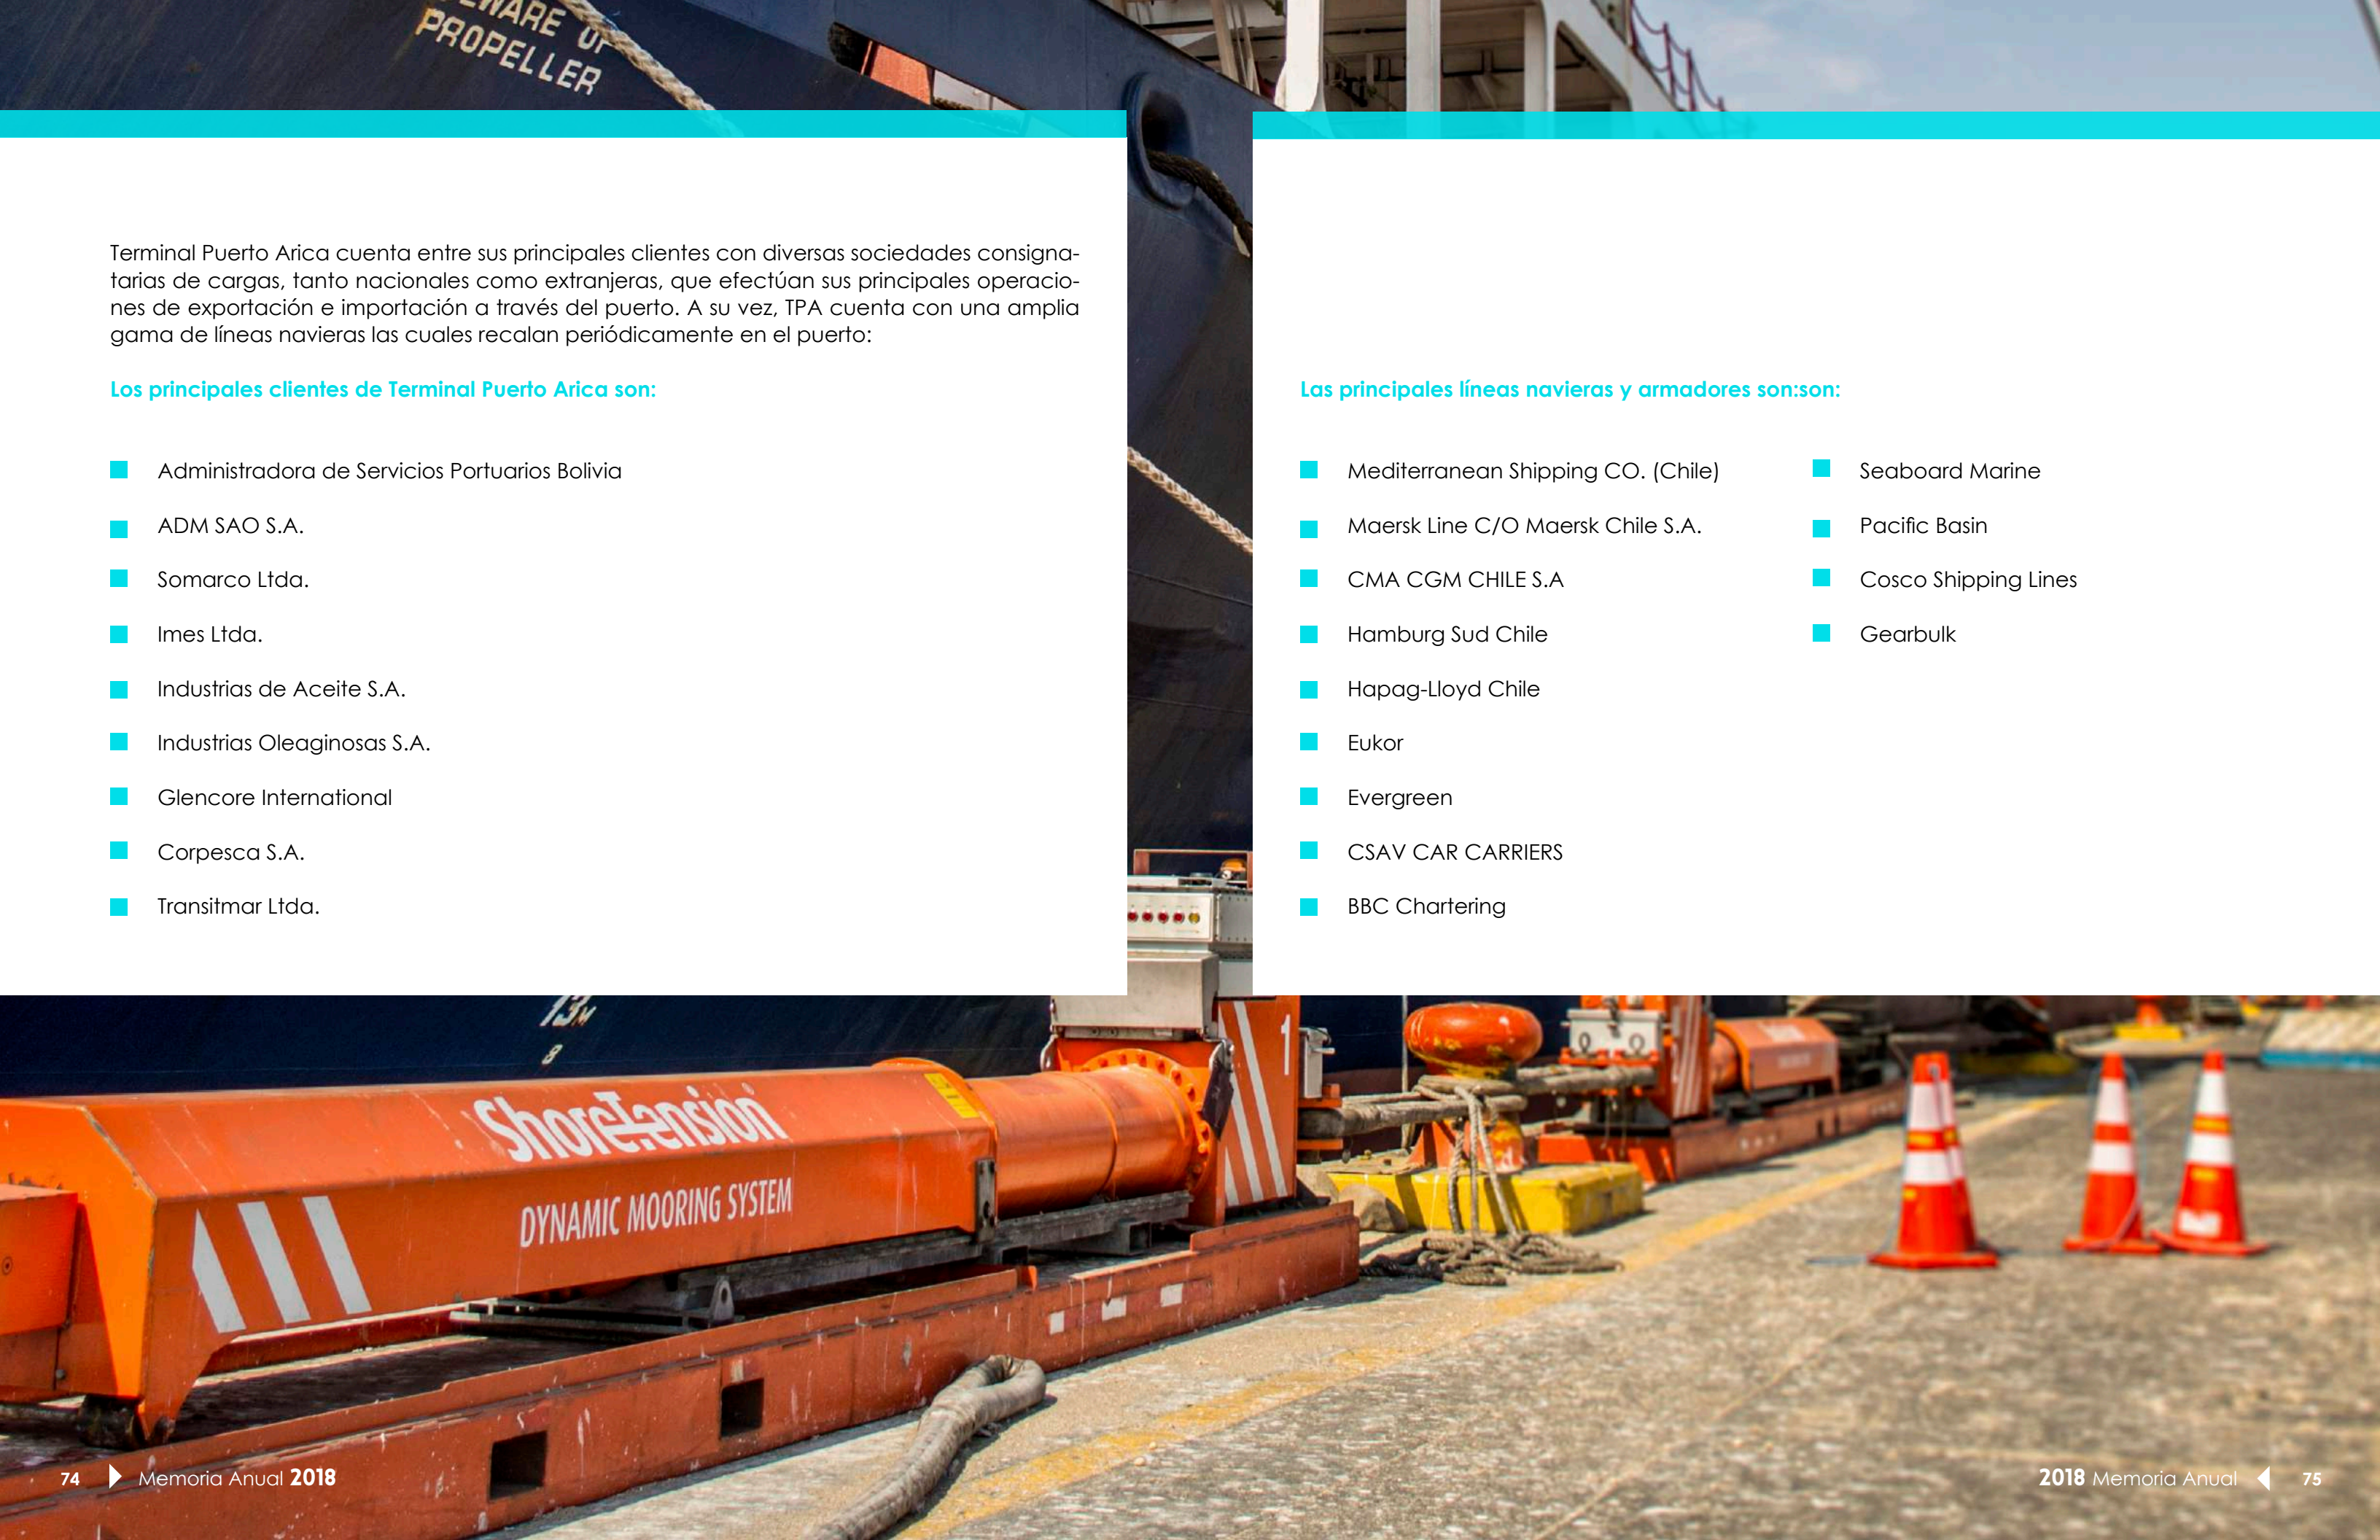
WARE OF PROPELLER

Terminal Puerto Arica cuenta entre sus principales clientes con diversas sociedades consignatarias de cargas, tanto nacionales como extranjeras, que efectúan sus principales operaciones de exportación e importación a través del puerto. A su vez, TPA cuenta con una amplia gama de líneas navieras las cuales recalan periódicamente en el puerto:

Los principales clientes de Terminal Puerto Arica son:

- Administradora de Servicios Portuarios Bolivia
- ADM SAO S.A.
- Somarco Ltda.
- Imes Ltda.
- Industrias de Aceite S.A.
- Industrias Oleaginosas S.A.
- Glencore International
- Corpesca S.A.
- Transitmar Ltda.

Las principales líneas navieras y armadores son:son:

- Mediterranean Shipping CO. (Chile)
- Maersk Line C/O Maersk Chile S.A.
- CMA CGM CHILE S.A
- Hamburg Sud Chile
- Hapag-Lloyd Chile
- Eukor
- Evergreen
- CSAV CAR CARRIERS
- BBC Chartering

- Seaboard Marine
- Pacific Basin
- Cosco Shipping Lines
- Gearbulk

13M
8
ShoreTension
DYNAMIC MOORING SYSTEM

74 Memoria Anual 2018

2018 Memoria Anual 75